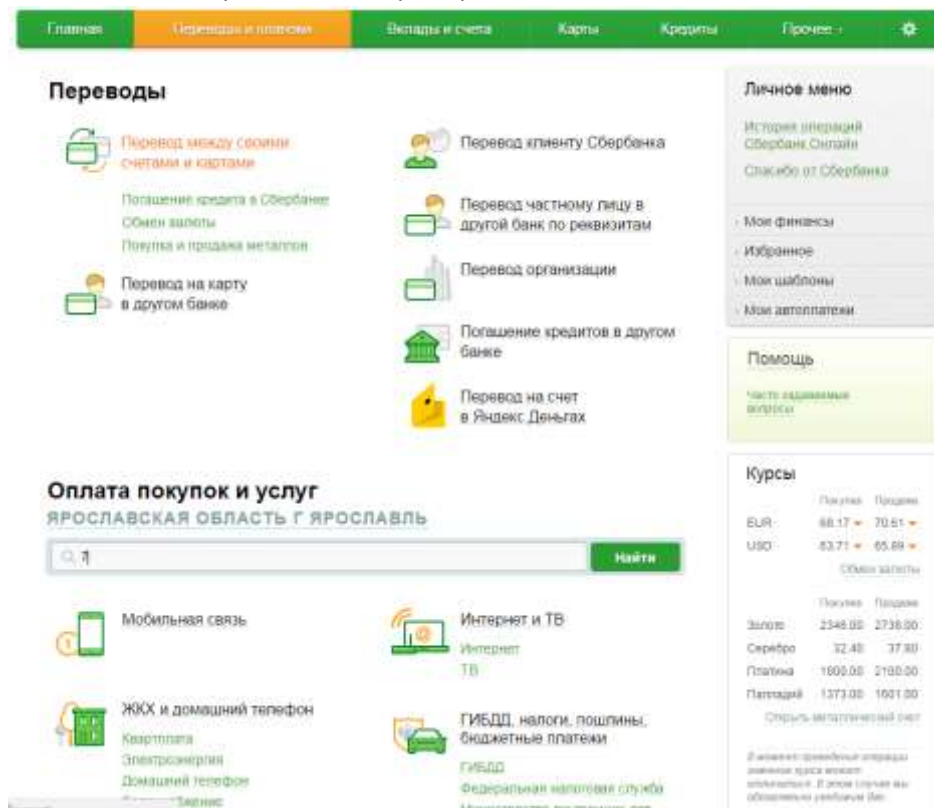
Главная | Переводы и платежи | Вклады и счета | Карты | Кредиты | Прочее

Переводы

Перевод между своими счетами и картами

Погашение кредита в Сбербанке
Обмен валюты
Покупка и продажа металлов

Перевод на карту в другом банке

Перевод клиенту Сбербанка

Перевод частному лицу в другой банк по реквизитам

Перевод организации

Погашение кредитов в другом банке

Перевод на счет в Яндекс Деньгах

Личное меню

История операций Сбербанк Онлайн

Спасибо от Сбербанка

Мои финансы
Избранное
Мои шаблоны
Мои автоплатежи

Помощь

Часто задаваемые вопросы

Курсы

| | Покупка | Продажа |
|---|---|---|
| EUR | 68.17 | 70.61 |
| USD | 63.71 | 65.69 |

Обмен валюты

| | Покупка | Продажа |
|---|---|---|
| Золото | 2346.00 | 2736.00 |
| Серебро | 32.40 | 37.80 |
| Платина | 1800.00 | 2100.00 |
| Палладий | 1373.00 | 1601.00 |

Открыть металлический счет

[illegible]

Оплата покупок и услуг
ЯРОСЛАВСКАЯ ОБЛАСТЬ Г ЯРОСЛАВЛЬ

Найти

Мобильная связь

Интернет и ТВ
Интернет
ТВ

ЖКХ и домашний телефон
Квартплата
Электроэнергия
Домашний телефон
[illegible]

ГИБДД, налоги, пошлины, бюджетные платежи
ГИБДД
Федеральная налоговая служба
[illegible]